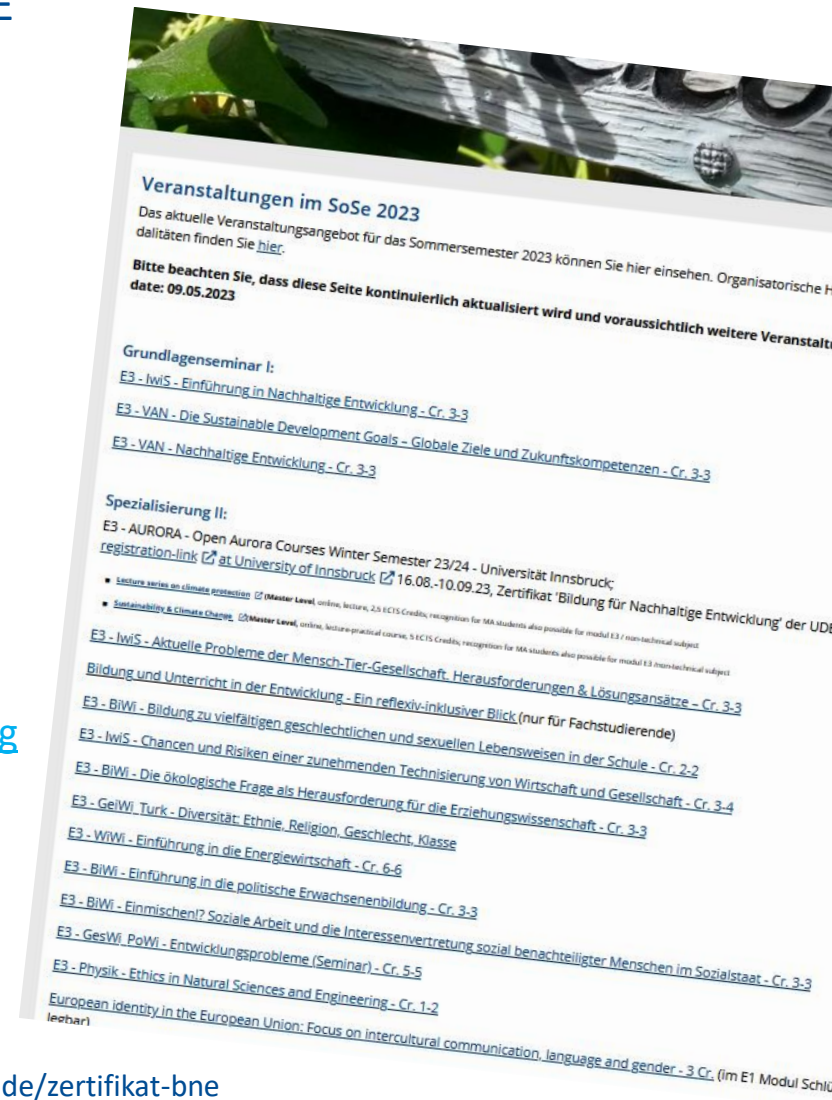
E

g

de/zertifikat-bne

Veranstaltungen im SoSe 2023

Das aktuelle Veranstaltungsangebot für das Sommersemester 2023 können Sie hier einsehen. Organisatorische H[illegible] dalitäten finden Sie hier.

Bitte beachten Sie, dass diese Seite kontinuierlich aktualisiert wird und voraussichtlich weitere Veranstalt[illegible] date: 09.05.2023

Grundlagenseminar I:

E3 - IwiS - Einführung in Nachhaltige Entwicklung - Cr. 3-3

E3 - VAN - Die Sustainable Development Goals – Globale Ziele und Zukunftskompetenzen - Cr. 3-3

E3 - VAN - Nachhaltige Entwicklung - Cr. 3-3

Spezialisierung II:

E3 - AURORA - Open Aurora Courses Winter Semester 23/24 - Universität Innsbruck; registration-link at University of Innsbruck 16.08.-10.09.23, Zertifikat 'Bildung für Nachhaltige Entwicklung' der UDE

- Lecture series on climate protection (Master Level, online, lecture, 2,5 ECTS Credits, recognition for MA students also possible for modul E3 / non-technical subject
- Sustainability & Climate Change (Master Level, online, lecture-practical course, 5 ECTS Credits, recognition for MA students also possible for modul E3 /non-technical subject

E3 - IwiS - Aktuelle Probleme der Mensch-Tier-Gesellschaft. Herausforderungen & Lösungsansätze – Cr. 3-3

Bildung und Unterricht in der Entwicklung - Ein reflexiv-inklusiver Blick (nur für Fachstudierende)

E3 - BiWi - Bildung zu vielfältigen geschlechtlichen und sexuellen Lebensweisen in der Schule - Cr. 2-2

E3 - IwiS - Chancen und Risiken einer zunehmenden Technisierung von Wirtschaft und Gesellschaft - Cr. 3-4

E3 - BiWi - Die ökologische Frage als Herausforderung für die Erziehungswissenschaft - Cr. 3-3

E3 - GeiWi_Turk - Diversität: Ethnie, Religion, Geschlecht, Klasse

E3 - WiWi - Einführung in die Energiewirtschaft - Cr. 6-6

E3 - BiWi - Einführung in die politische Erwachsenenbildung - Cr. 3-3

E3 - BiWi - Einmischen!? Soziale Arbeit und die Interessenvertretung sozial benachteiligter Menschen im Sozialstaat - Cr. 3-3

E3 - GesWi_PoWi - Entwicklungsprobleme (Seminar) - Cr. 5-5

E3 - Physik - Ethics in Natural Sciences and Engineering - Cr. 1-2

European identity in the European Union: Focus on intercultural communication, language and gender - 3 Cr. (im E1 Modul Schlü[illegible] legbar)